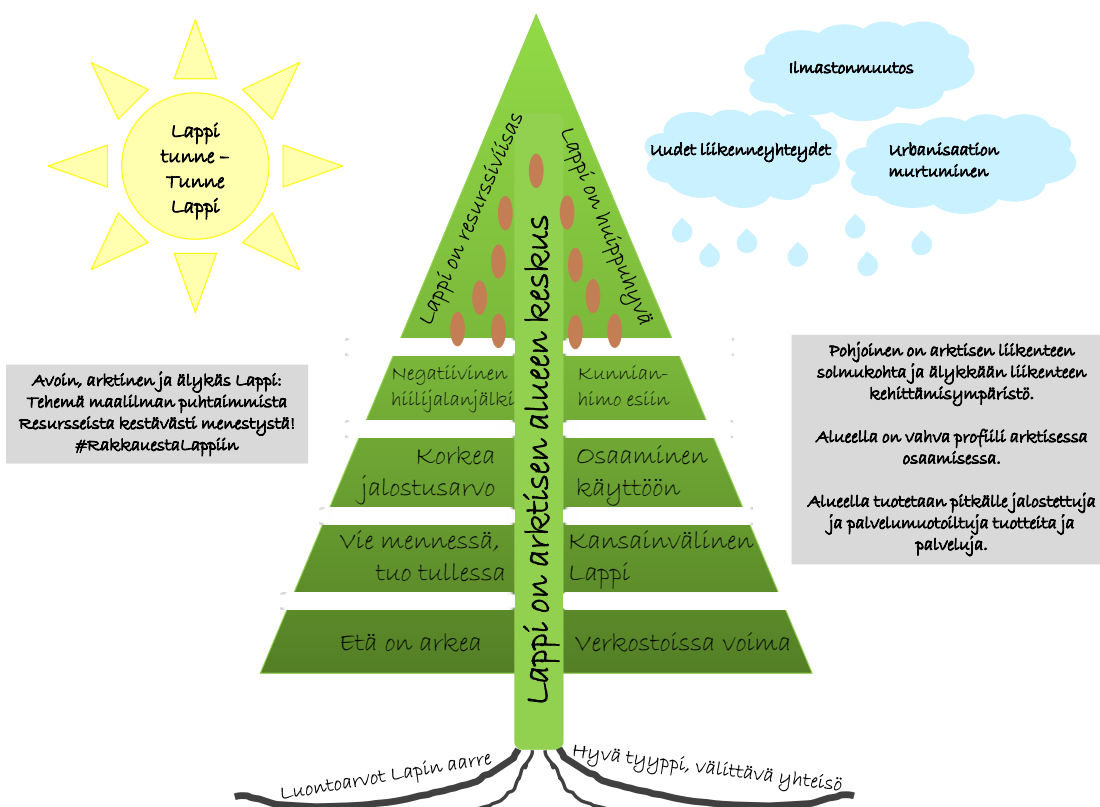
Lappi tunne – Tunne Lappi

Ilmastonmuutos

Uudet liikenneyhteydet

Urbanisaation murtuminen

Lappi on resurssiviisas

Lappi on huippuhyvä

Lappi on arktisen alueen keskus

Avoin, arktinen ja älykäs Lappi: Tehemä maalilman puhtaimmista Resursseista kestävästi menestystä! #RakkauestaLappiin

Negatiivinen hiilijalanjälki

Kunnianhimo esiin

Korkea jalostusarvo

Osaaminen käyttöön

Vie mennessä, tuo tullessa

Kansainvälinen Lappi

Etä on arkea

Verkostoissa voima

Pohjoinen on arktisen liikenteen solmukohta ja älykkään liikenteen kehittämisympäristö.

Alueella on vahva profiili arktisessa osaamisessa.

Alueella tuotetaan pitkälle jalostettuja ja palvelumuotoiltuja tuotteita ja palveluja.

Luontoarvot Lapin aarre

Hyvä tyyppi, välittävä yhteisö